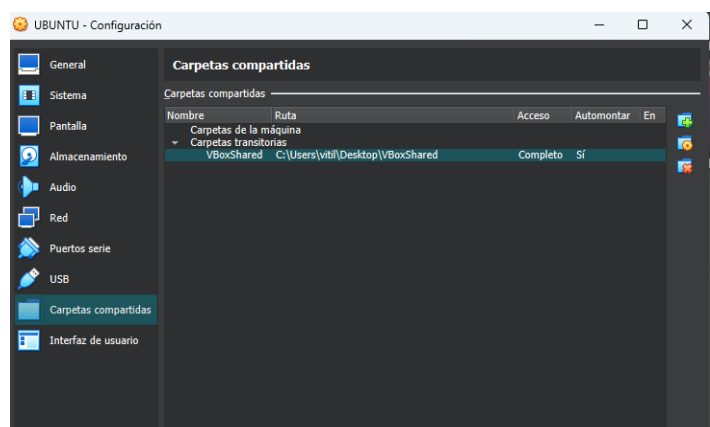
UBUNTU - Configuración

General
Sistema
Pantalla
Almacenamiento
Audio
Red
Puertos serie
USB
Carpetas compartidas
Interfaz de usuario

Carpetas compartidas

Carpetas compartidas

| Nombre | Ruta | Acceso | Automontar | En |
|---|---|---|---|---|
| Carpetas de la máquina | | | | |
| Carpetas transitorias | | | | |
| VBoxShared | C:\Users\vitil\Desktop\VBoxShared | Completo | Sí | |